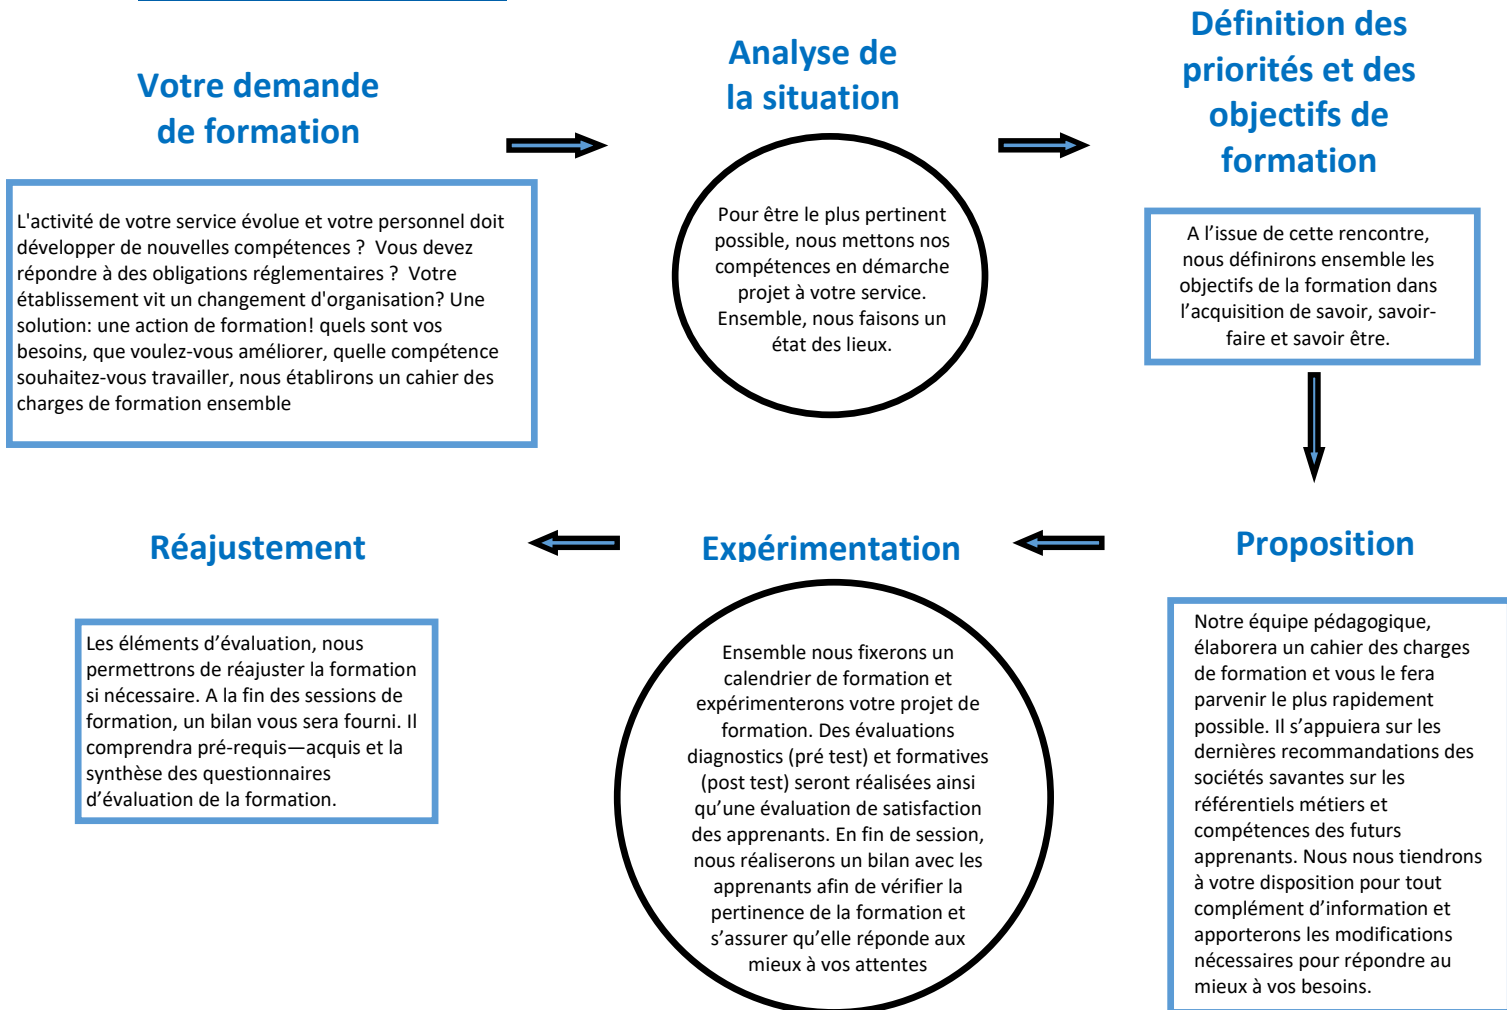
Votre demande de formation

L'activité de votre service évolue et votre personnel doit développer de nouvelles compétences ? Vous devez répondre à des obligations réglementaires ? Votre établissement vit un changement d'organisation? Une solution: une action de formation! quels sont vos besoins, que voulez-vous améliorer, quelle compétence souhaitez-vous travailler, nous établirons un cahier des charges de formation ensemble

Analyse de la situation

Pour être le plus pertinent possible, nous mettons nos compétences en démarche projet à votre service. Ensemble, nous faisons un état des lieux.

Définition des priorités et des objectifs de formation

A l'issue de cette rencontre, nous définirons ensemble les objectifs de la formation dans l'acquisition de savoir, savoir-faire et savoir être.

Proposition

Notre équipe pédagogique, élaborera un cahier des charges de formation et vous le fera parvenir le plus rapidement possible. Il s'appuiera sur les dernières recommandations des sociétés savantes sur les référentiels métiers et compétences des futurs apprenants. Nous nous tiendrons à votre disposition pour tout complément d'information et apporterons les modifications nécessaires pour répondre au mieux à vos besoins.

Expérimentation

Ensemble nous fixerons un calendrier de formation et expérimenterons votre projet de formation. Des évaluations diagnostics (pré test) et formatives (post test) seront réalisées ainsi qu'une évaluation de satisfaction des apprenants. En fin de session, nous réaliserons un bilan avec les apprenants afin de vérifier la pertinence de la formation et s'assurer qu'elle réponde aux mieux à vos attentes

Réajustement

Les éléments d'évaluation, nous permettrons de réajuster la formation si nécessaire. A la fin des sessions de formation, un bilan vous sera fourni. Il comprendra pré-requis—acquis et la synthèse des questionnaires d'évaluation de la formation.